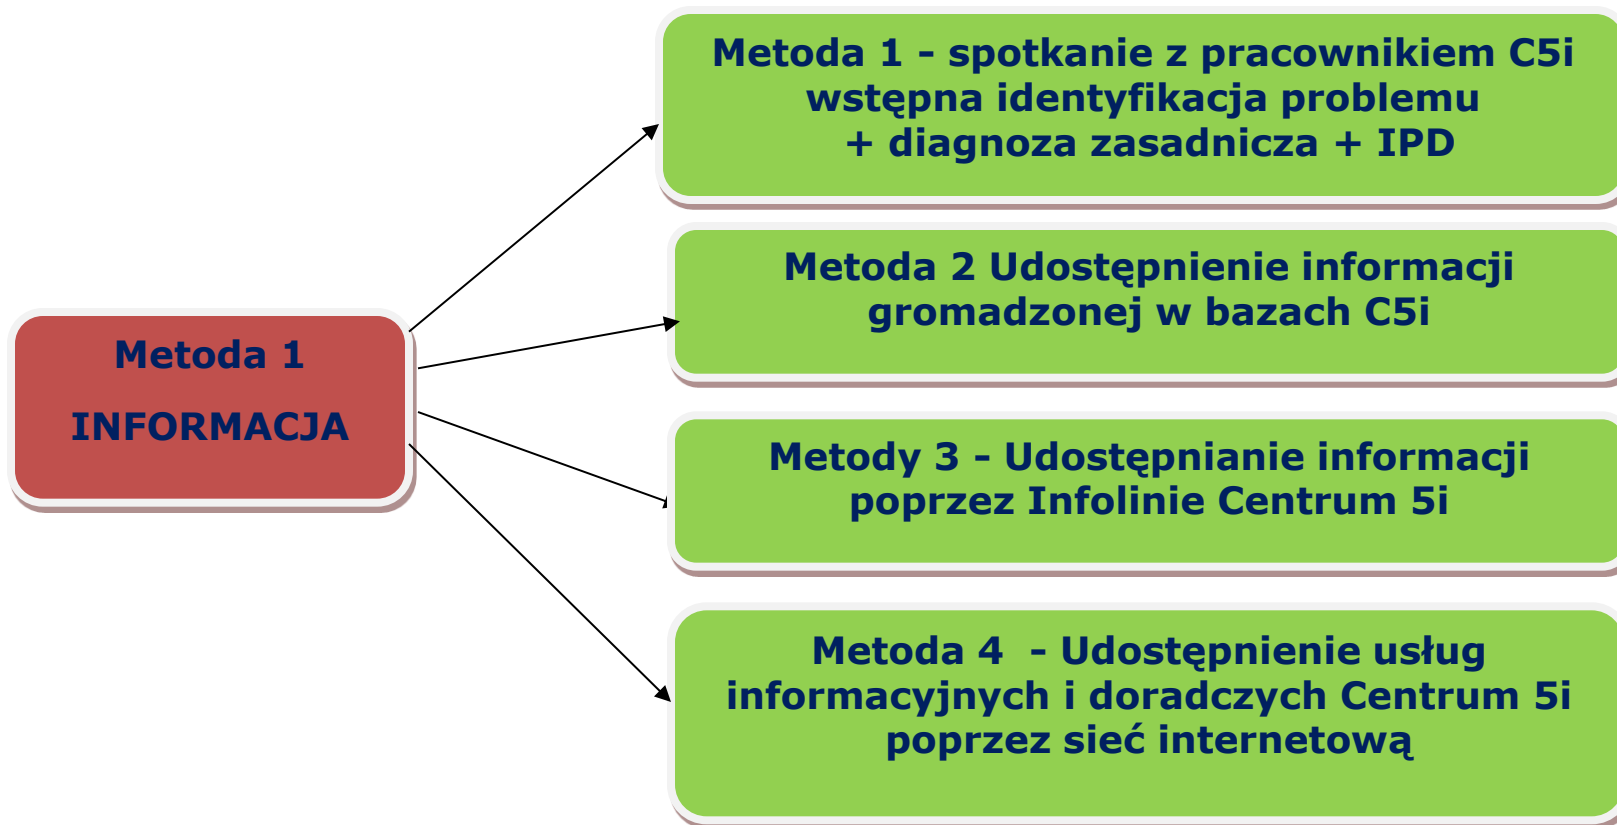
Metoda 1

INFORMACJA

Metoda 1 - spotkanie z pracownikiem C5i wstępna identyfikacja problemu + diagnoza zasadnicza + IPD

Metoda 2 Udostępnienie informacji gromadzonej w bazach C5i

Metody 3 - Udostępnianie informacji poprzez Infolinie Centrum 5i

Metoda 4 - Udostępnienie usług informacyjnych i doradczych Centrum 5i poprzez sieć internetową